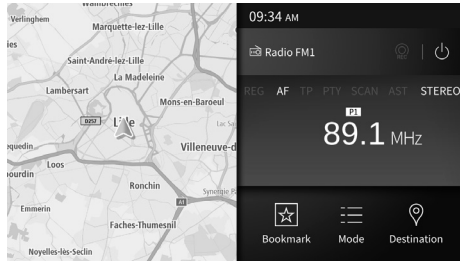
Wambrechies
Verlinghem
Marquette-lez-Lille
Saint-André-lez-Lille
La Madeleine
Lambersart
Mons-en-Baroeul
D257
Lille
Lac Sal
equedin
Villeneuve-d
Loos
ourdin
Ronchin
Synergie Pa
A1
Emmerin
Faches-Thumesnil
Noyelles-lès-Seclin

09:34 AM
Radio FM1
REG AF TP PTY SCAN AST STEREO
P1
89.1 MHz
Bookmark
Mode
Destination